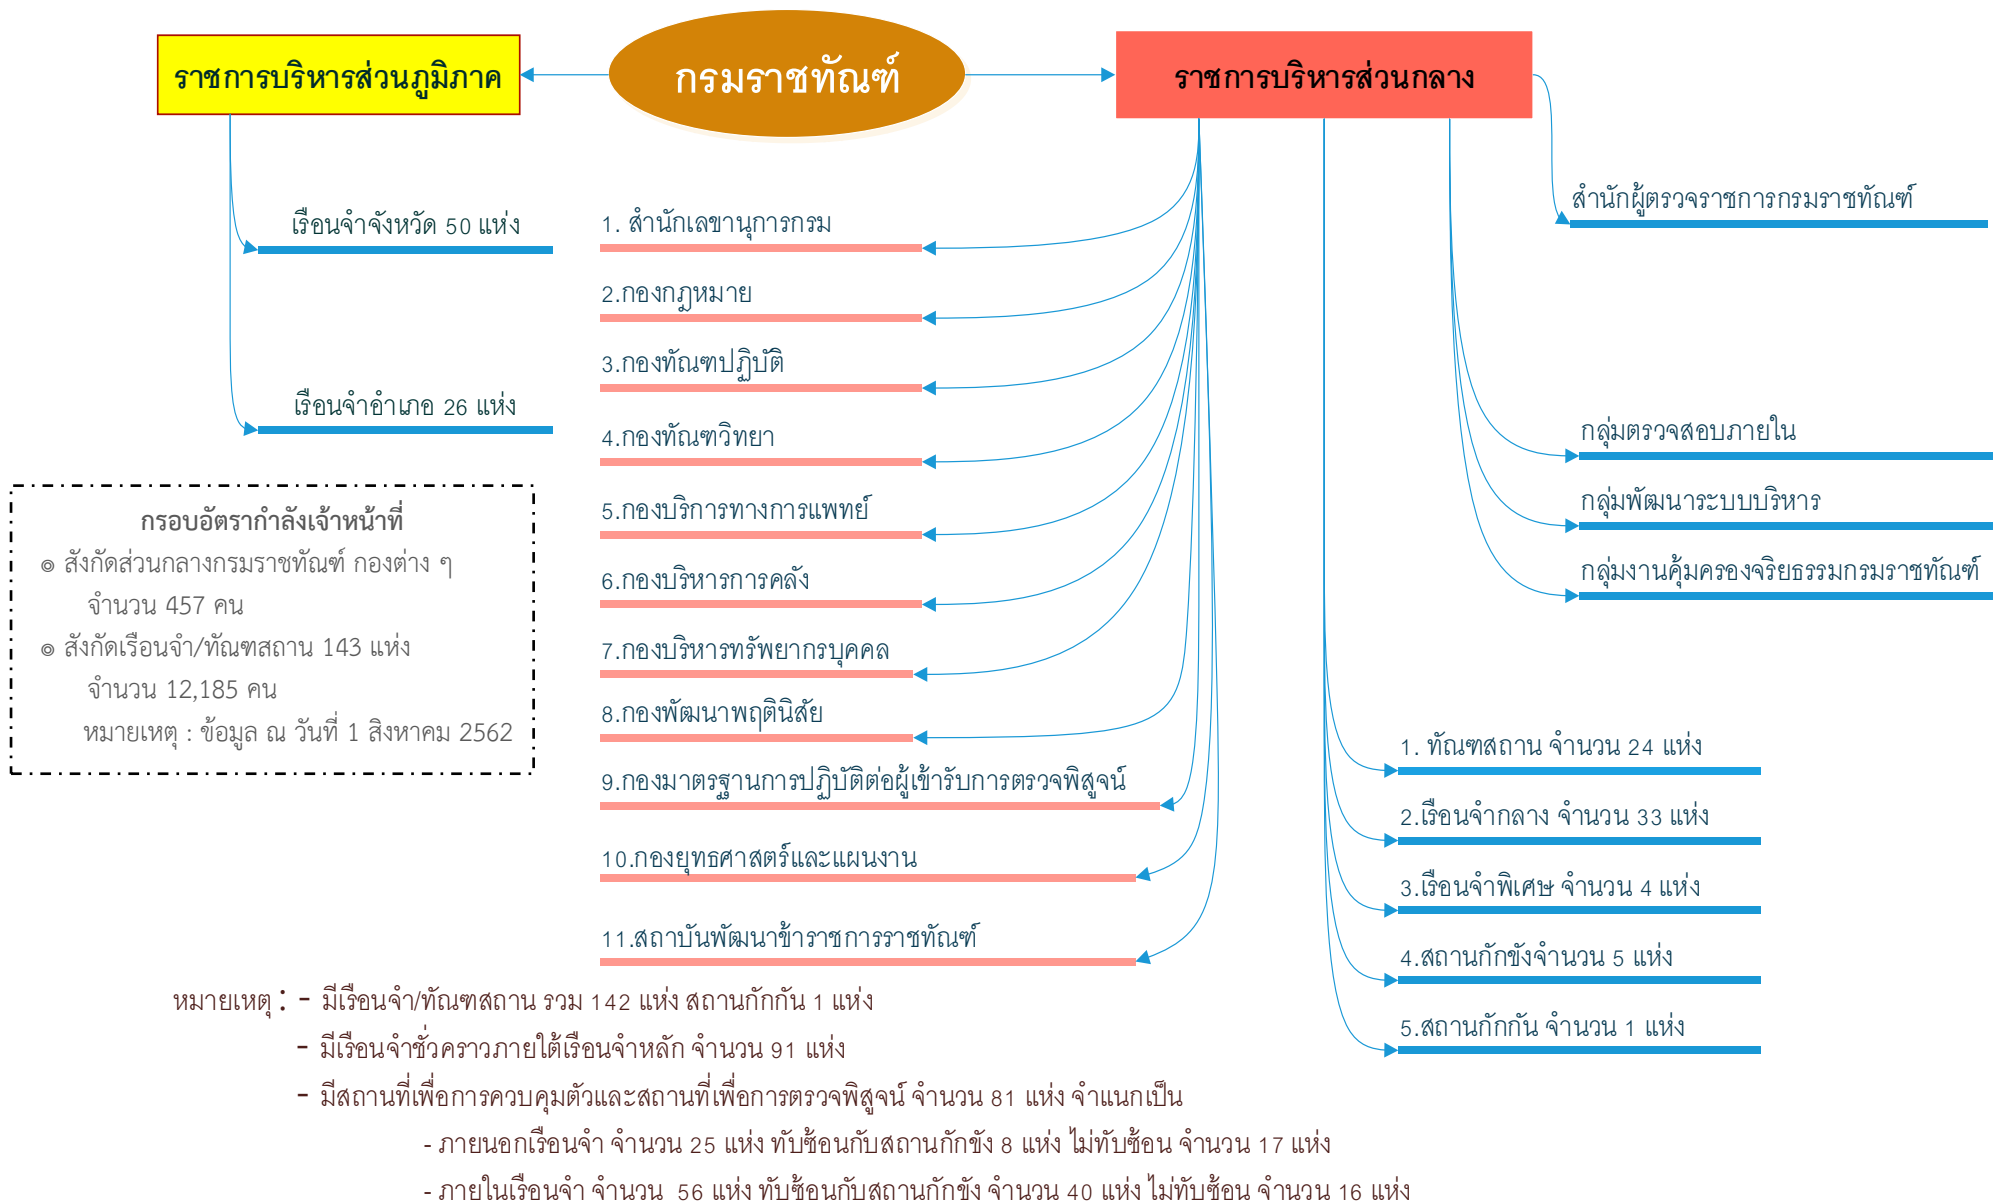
กรมราชทัณฑ์

ราชการบริหารส่วนภูมิภาค

เรือนจำจังหวัด 50 แห่ง

เรือนจำอำเภอ 26 แห่ง

ราชการบริหารส่วนกลาง

1. สำนักเลขานุการกรม

2.กองกฎหมาย

3.กองทัณฑปฏิบัติ

4.กองทัณฑวิทยา

5.กองบริการทางการแพทย์

6.กองบริหารการคลัง

7.กองบริหารทรัพยากรบุคคล

8.กองพัฒนาพฤตินิสัย

9.กองมาตรฐานการปฏิบัติต่อผู้เข้ารับการตรวจพิสูจน์

10.กองยุทธศาสตร์และแผนงาน

11.สถาบันพัฒนาข้าราชการราชทัณฑ์

สำนักผู้ตรวจราชการกรมราชทัณฑ์

กลุ่มตรวจสอบภายใน

กลุ่มพัฒนาระบบบริหาร

กลุ่มงานคุ้มครองจริยธรรมกรมราชทัณฑ์

1. ทัณฑสถาน จำนวน 24 แห่ง

2.เรือนจำกลาง จำนวน 33 แห่ง

3.เรือนจำพิเศษ จำนวน 4 แห่ง

4.สถานกักขังจำนวน 5 แห่ง

5.สถานกักกัน จำนวน 1 แห่ง

กรอบอัตรากำลังเจ้าหน้าที่
◎ สังกัดส่วนกลางกรมราชทัณฑ์ กองต่าง ๆ จำนวน 457 คน
◎ สังกัดเรือนจำ/ทัณฑสถาน 143 แห่ง จำนวน 12,185 คน
หมายเหตุ : ข้อมูล ณ วันที่ 1 สิงหาคม 2562

หมายเหตุ : - มีเรือนจำ/ทัณฑสถาน รวม 142 แห่ง สถานกักกัน 1 แห่ง
- มีเรือนจำชั่วคราวภายใต้เรือนจำหลัก จำนวน 91 แห่ง
- มีสถานที่เพื่อการควบคุมตัวและสถานที่เพื่อการตรวจพิสูจน์ จำนวน 81 แห่ง จำแนกเป็น
- ภายนอกเรือนจำ จำนวน 25 แห่ง ทับซ้อนกับสถานกักขัง 8 แห่ง ไม่ทับซ้อน จำนวน 17 แห่ง
- ภายในเรือนจำ จำนวน 56 แห่ง ทับซ้อนกับสถานกักขัง จำนวน 40 แห่ง ไม่ทับซ้อน จำนวน 16 แห่ง